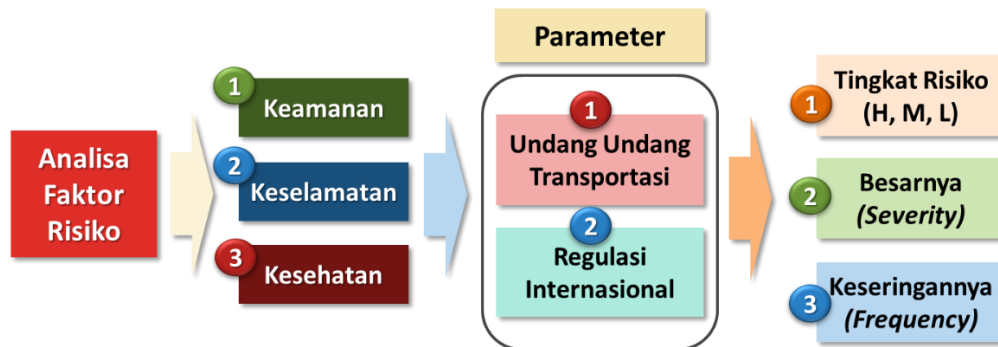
Analisa Faktor Risiko

1 Keamanan

2 Keselamatan

3 Kesehatan

Parameter

1 Undang Undang Transportasi

2 Regulasi Internasional

1 Tingkat Risiko (H, M, L)

2 Besarnya *(Severity)*

3 Keseringannya *(Frequency)*